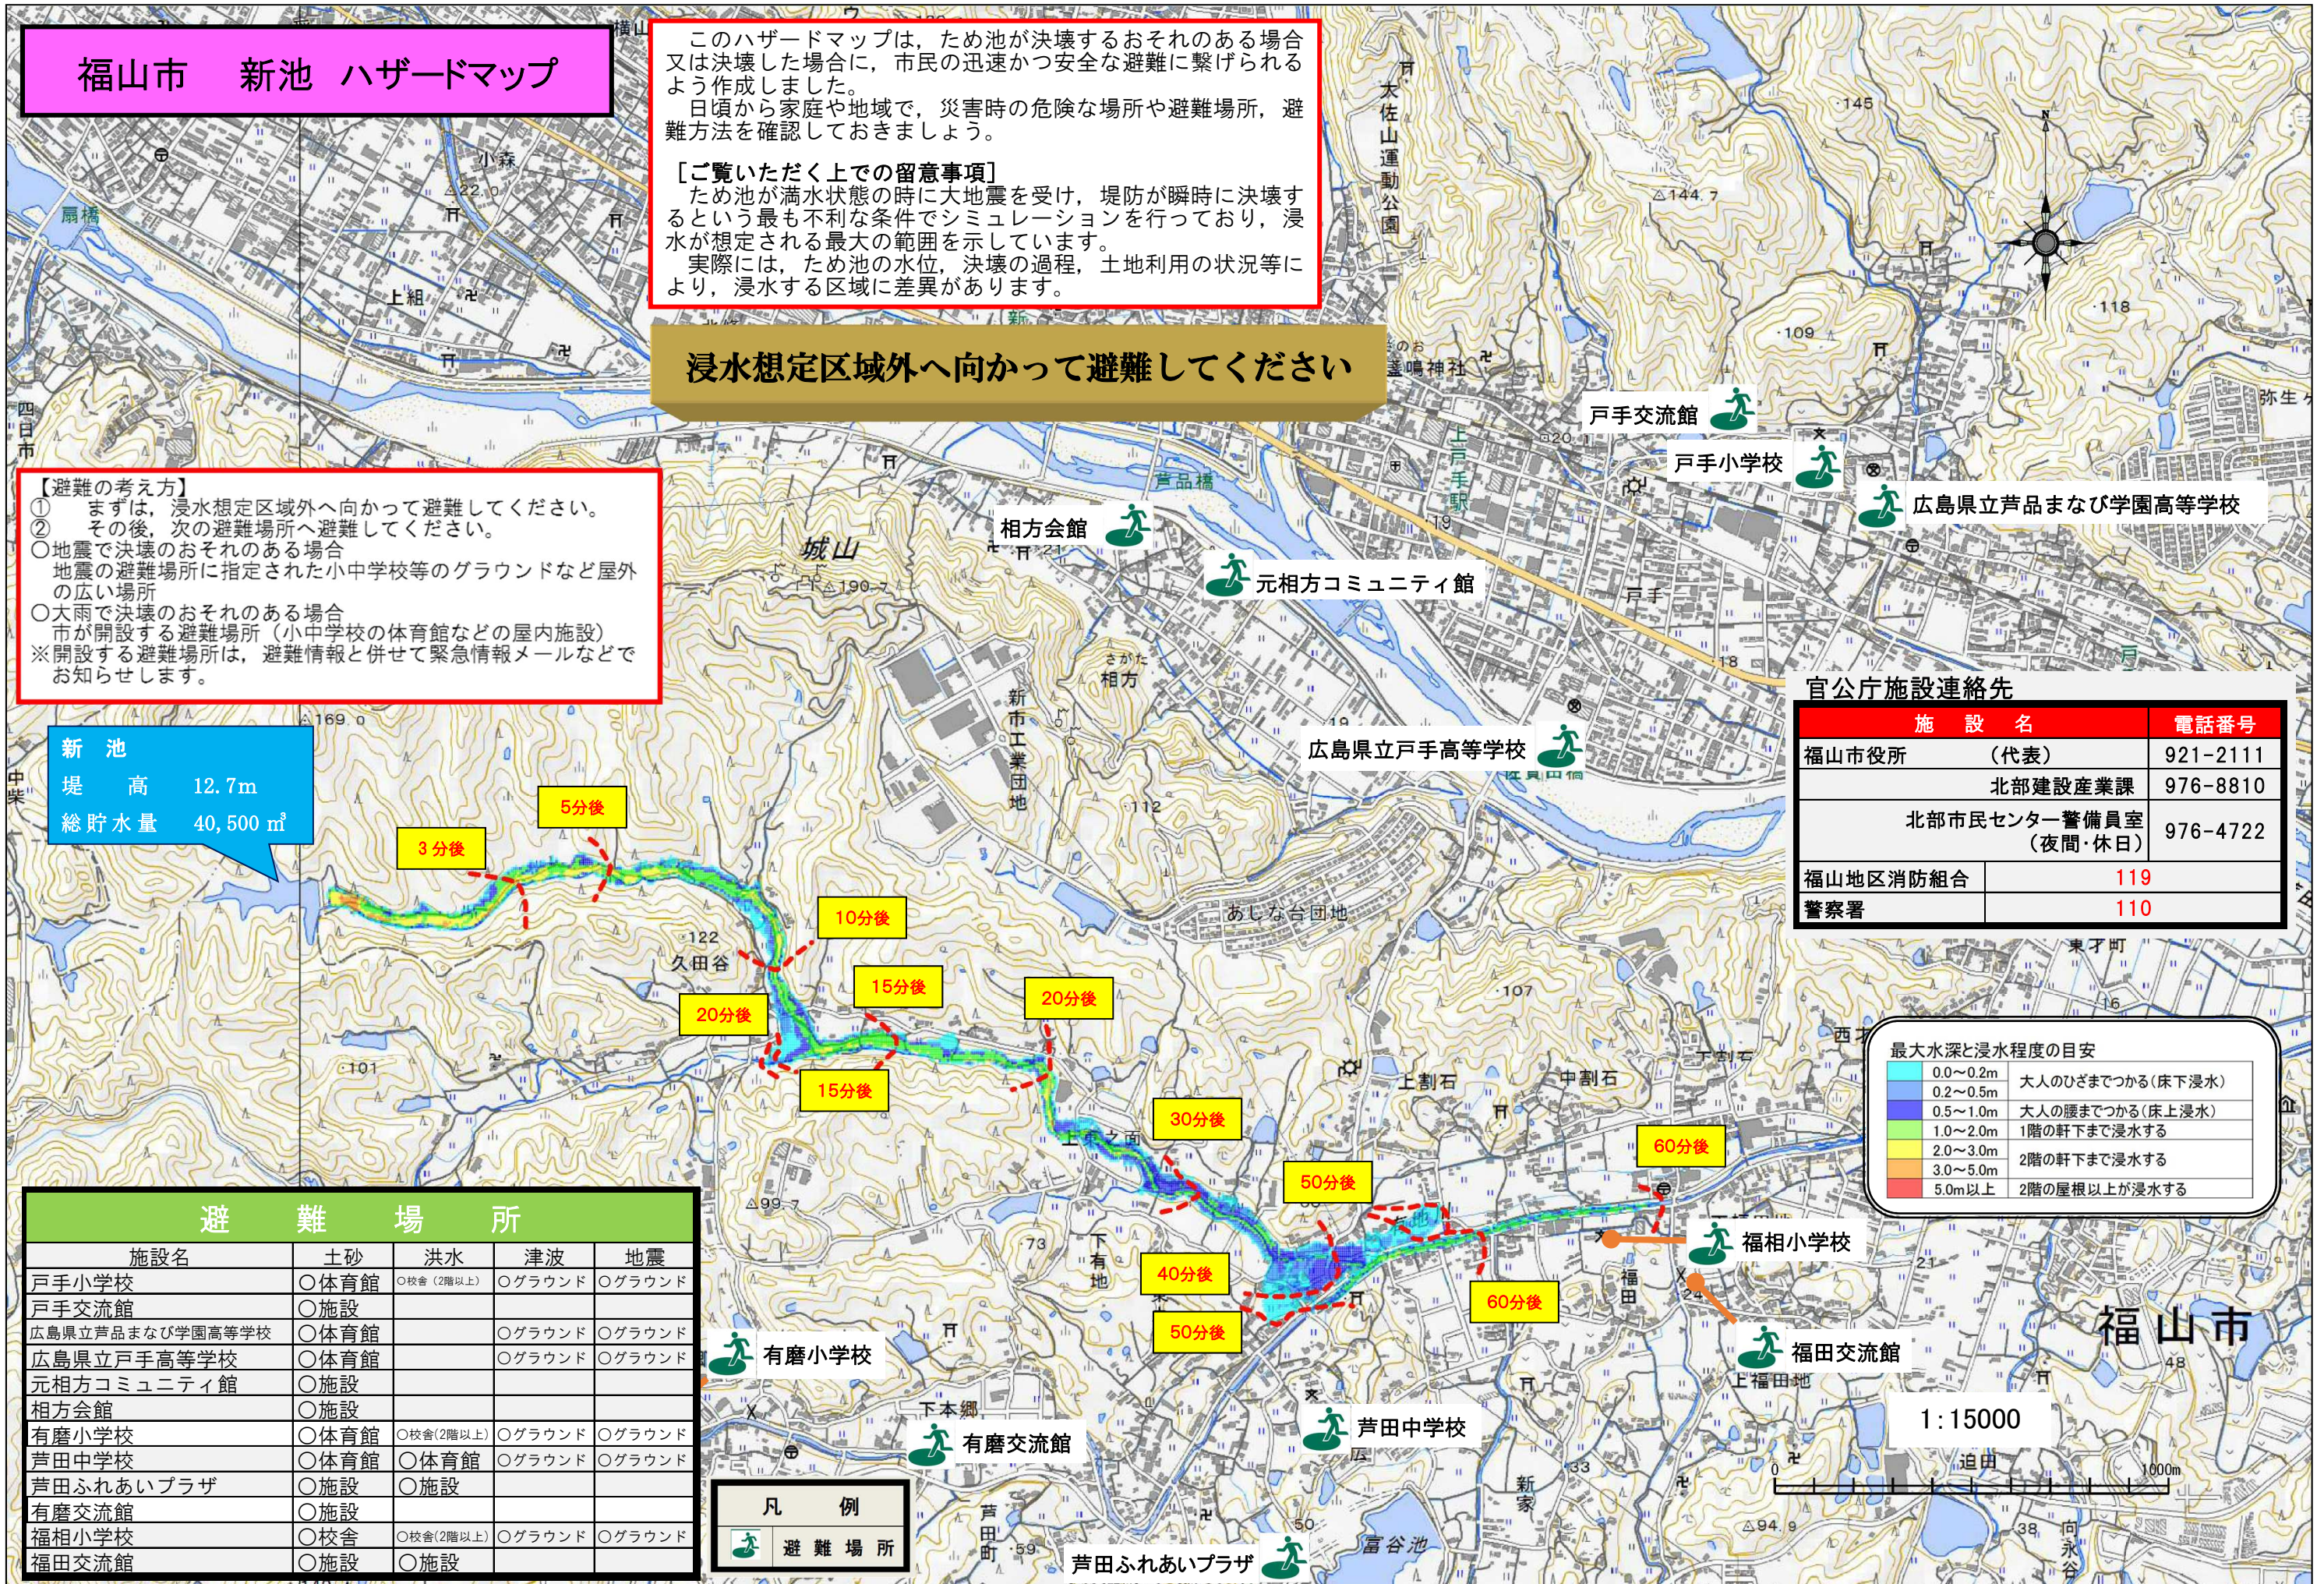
福山市　新池　ハザードマップ

このハザードマップは，ため池が決壊するおそれのある場合又は決壊した場合に，市民の迅速かつ安全な避難に繋げられるよう作成しました。
日頃から家庭や地域で，災害時の危険な場所や避難場所，避難方法を確認しておきましょう。

［ご覧いただく上での留意事項］
ため池が満水状態の時に大地震を受け，堤防が瞬時に決壊するという最も不利な条件でシミュレーションを行っており，浸水が想定される最大の範囲を示しています。
実際には，ため池の水位，決壊の過程，土地利用の状況等により，浸水する区域に差異があります。

浸水想定区域外へ向かって避難してください

【避難の考え方】
①　まずは，浸水想定区域外へ向かって避難してください。
②　その後，次の避難場所へ避難してください。
○地震で決壊のおそれのある場合
地震の避難場所に指定された小中学校等のグラウンドなど屋外の広い場所
○大雨で決壊のおそれのある場合
市が開設する避難場所（小中学校の体育館などの屋内施設）
※開設する避難場所は，避難情報と併せて緊急情報メールなどでお知らせします。

新　池
堤　　高　12.7m
総貯水量　40,500 ㎥

3分後
5分後
10分後
15分後
20分後
20分後
15分後
30分後
50分後
40分後
50分後
60分後
60分後

戸手交流館
戸手小学校
広島県立芦品まなび学園高等学校
相方会館
元相方コミュニティ館
広島県立戸手高等学校
有磨小学校
有磨交流館
芦田中学校
芦田ふれあいプラザ
福相小学校
福田交流館

城山
久田谷
あしな台団地
上割石
中割石
新市工業団地
大佐山運動公園
芦品橋
戸手
相方
福山市
1:15000

官公庁施設連絡先
| 施　設　名 | | 電話番号 |
|---|---|---|
| 福山市役所 | （代表） | 921-2111 |
| | 北部建設産業課 | 976-8810 |
| | 北部市民センター警備員室（夜間・休日） | 976-4722 |
| 福山地区消防組合 | | 119 |
| 警察署 | | 110 |

最大水深と浸水程度の目安
| | |
|---|---|
| 0.0～0.2m | 大人のひざまでつかる(床下浸水) |
| 0.2～0.5m | |
| 0.5～1.0m | 大人の腰まで浸かる(床上浸水) |
| 1.0～2.0m | 1階の軒下まで浸水する |
| 2.0～3.0m | 2階の軒下まで浸水する |
| 3.0～5.0m | |
| 5.0m以上 | 2階の屋根以上が浸水する |

避　難　場　所
| 施設名 | 土砂 | 洪水 | 津波 | 地震 |
|---|---|---|---|---|
| 戸手小学校 | ○体育館 | ○校舎（2階以上） | ○グラウンド | ○グラウンド |
| 戸手交流館 | ○施設 | | | |
| 広島県立芦品まなび学園高等学校 | ○体育館 | | ○グラウンド | ○グラウンド |
| 広島県立戸手高等学校 | ○体育館 | | ○グラウンド | ○グラウンド |
| 元相方コミュニティ館 | ○施設 | | | |
| 相方会館 | ○施設 | | | |
| 有磨小学校 | ○体育館 | ○校舎(2階以上) | ○グラウンド | ○グラウンド |
| 芦田中学校 | ○体育館 | ○体育館 | ○グラウンド | ○グラウンド |
| 芦田ふれあいプラザ | ○施設 | ○施設 | | |
| 有磨交流館 | ○施設 | | | |
| 福相小学校 | ○校舎 | ○校舎(2階以上) | ○グラウンド | ○グラウンド |
| 福田交流館 | ○施設 | ○施設 | | |

凡　例
避難場所